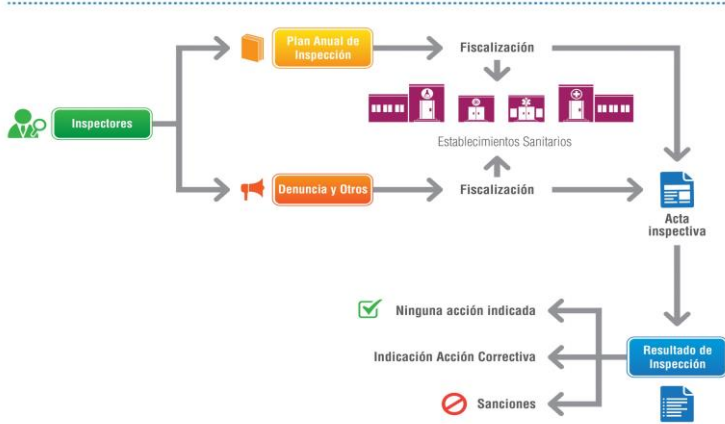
Inspectores

Plan Anual de Inspección

Fiscalización

Establecimientos Sanitarios

Denuncia y Otros

Fiscalización

Acta inspectiva

Ninguna acción indicada

Indicación Acción Correctiva

Sanciones

Resultado de Inspección